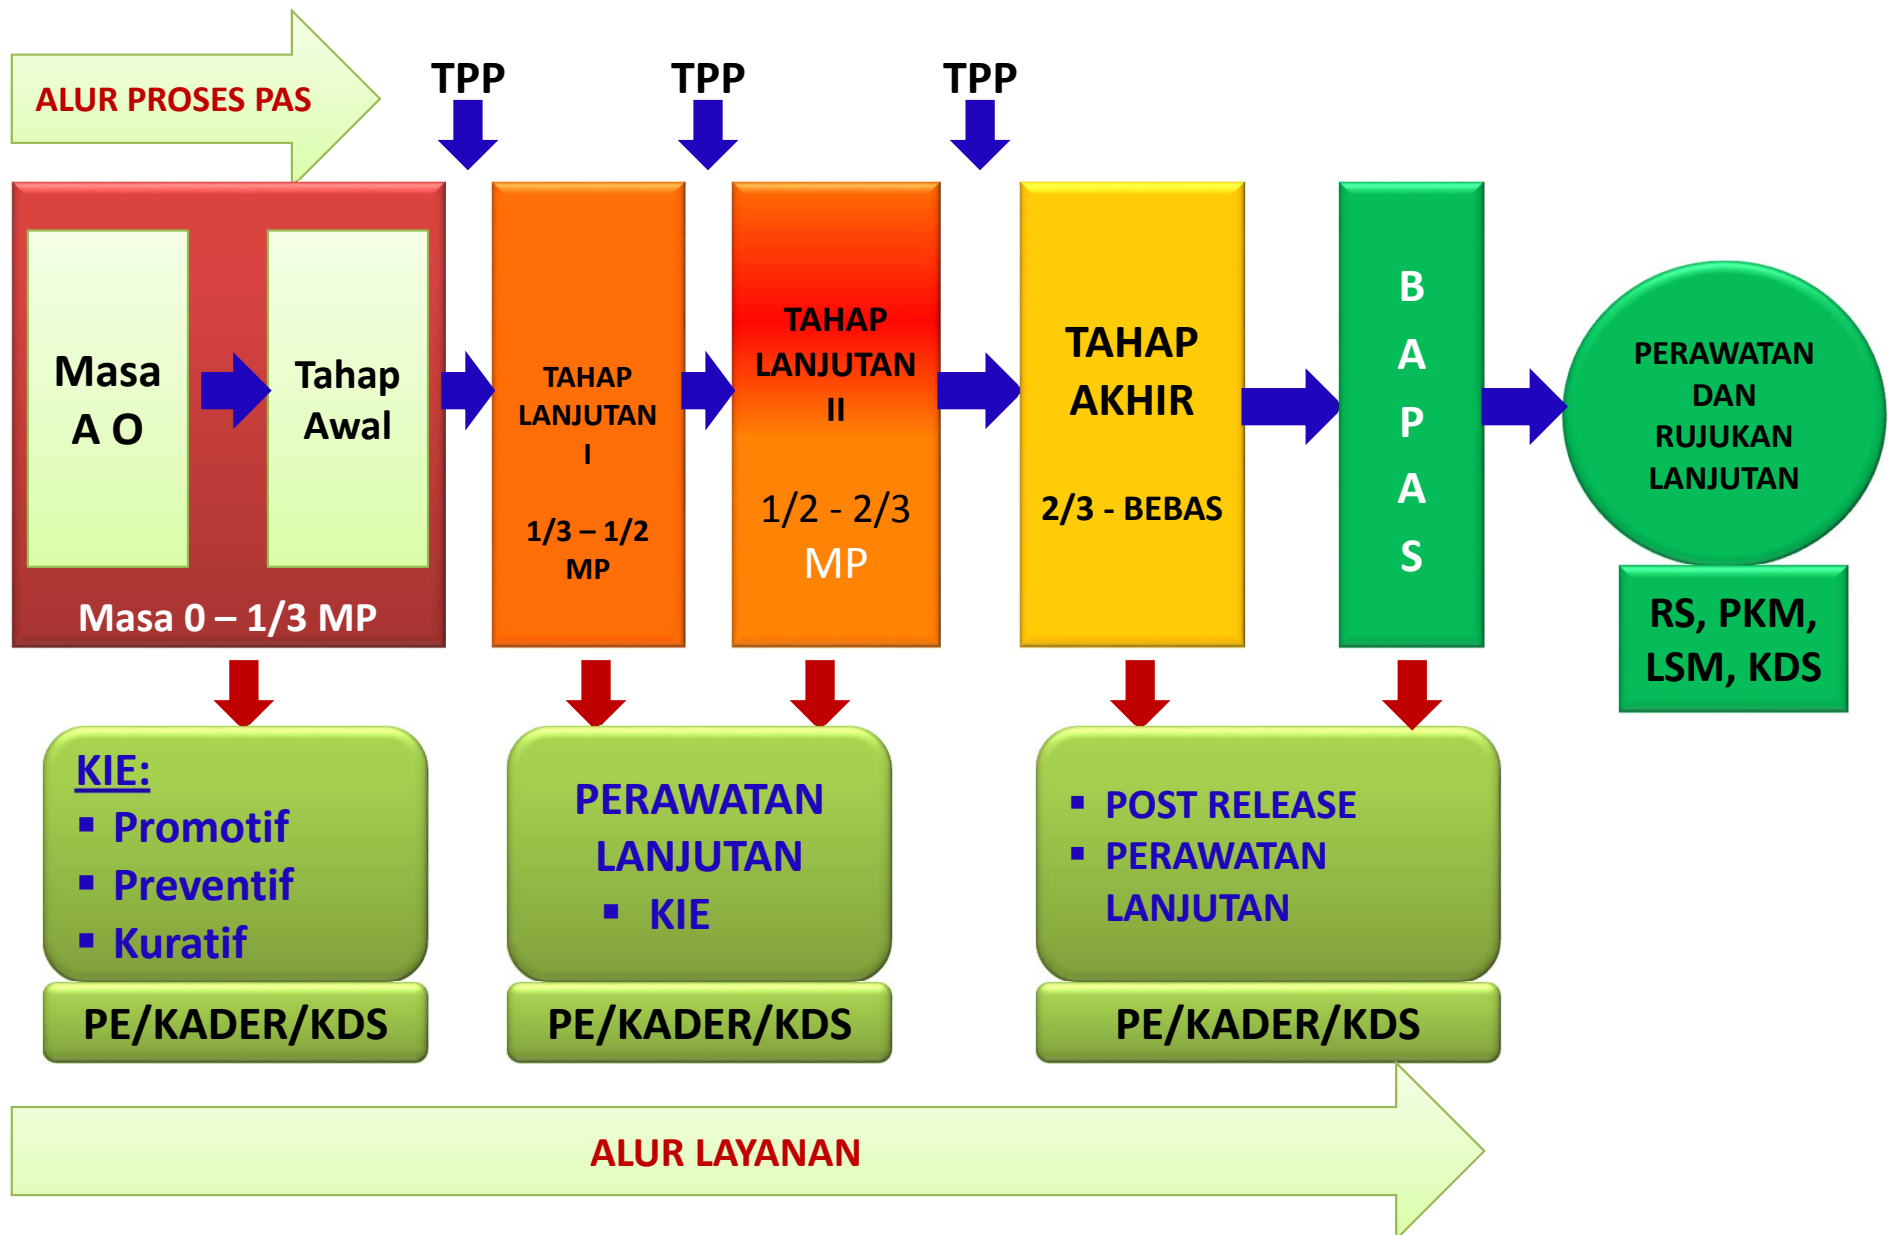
ALUR PROSES PAS

TPP

TPP

TPP

Masa A O

Tahap Awal

Masa 0 – 1/3 MP

TAHAP LANJUTAN I

1/3 – 1/2 MP

TAHAP LANJUTAN II

1/2 - 2/3 MP

TAHAP AKHIR

2/3 - BEBAS

B A P A S

PERAWATAN DAN RUJUKAN LANJUTAN

RS, PKM, LSM, KDS

KIE:
▪ Promotif
▪ Preventif
▪ Kuratif

PE/KADER/KDS

PERAWATAN LANJUTAN
▪ KIE

PE/KADER/KDS

▪ POST RELEASE
▪ PERAWATAN LANJUTAN

PE/KADER/KDS

ALUR LAYANAN